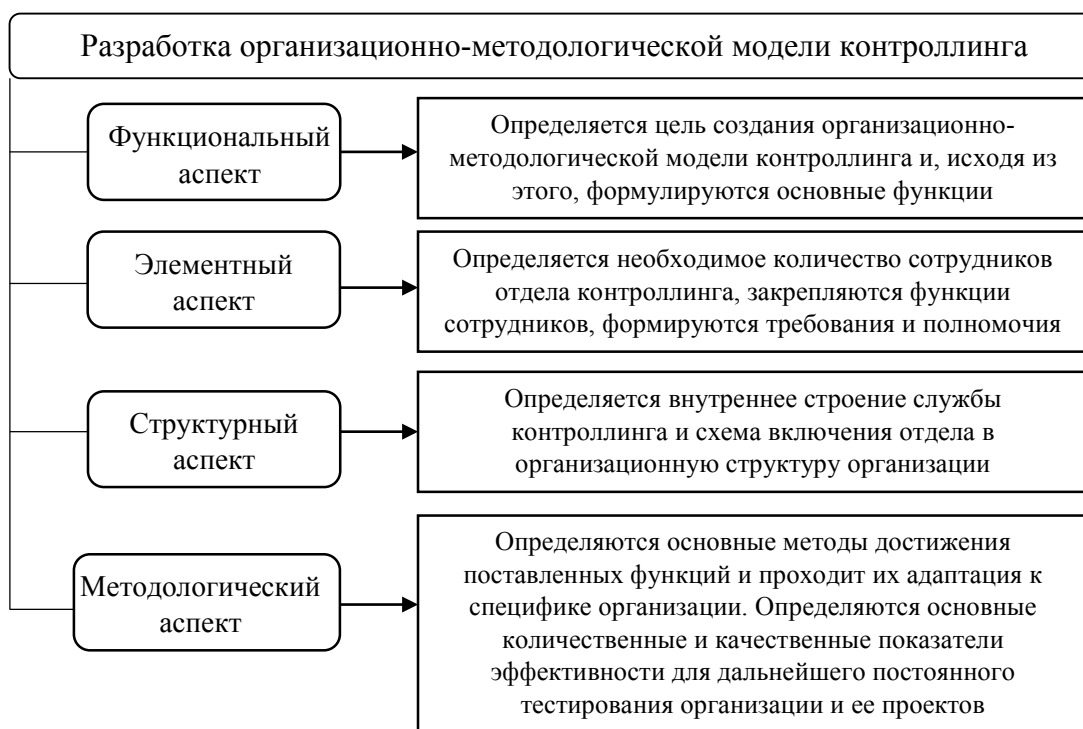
Разработка организационно-методологической модели контроллинга

Функциональный аспект

Определяется цель создания организационно-методологической модели контроллинга и, исходя из этого, формулируются основные функции

Элементный аспект

Определяется необходимое количество сотрудников отдела контроллинга, закрепляются функции сотрудников, формируются требования и полномочия

Структурный аспект

Определяется внутреннее строение службы контроллинга и схема включения отдела в организационную структуру организации

Методологический аспект

Определяются основные методы достижения поставленных функций и проходит их адаптация к специфике организации. Определяются основные количественные и качественные показатели эффективности для дальнейшего постоянного тестирования организации и ее проектов